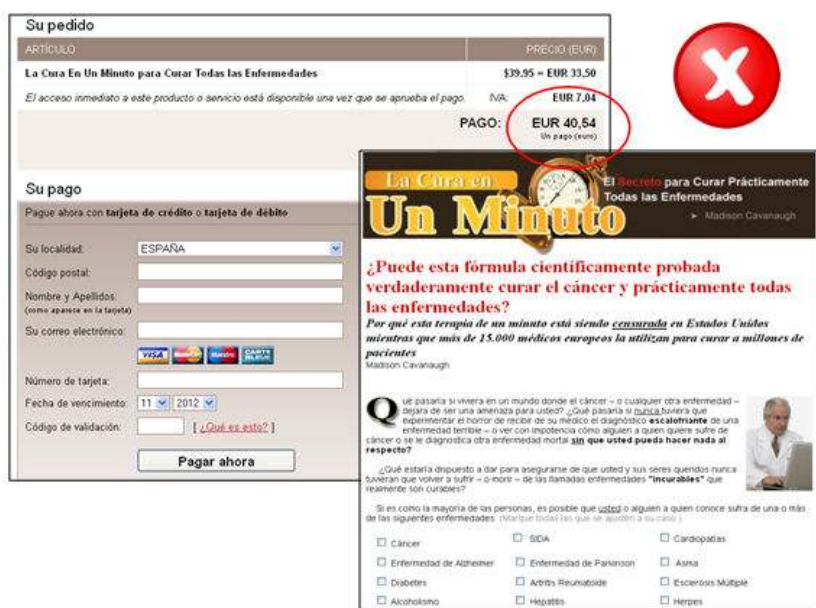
Su pedido

| ARTÍCULO | PRECIO (EUR) |
|---|---|
| La Cura En Un Minuto para Curar Todas las Enfermedades | \$39.95 = EUR 33,50 |
| El acceso inmediato a este producto o servicio está disponible una vez que se aprueba el pago. | IVA: EUR 7,04 |
| PAGO: | EUR 40,54 Un pago (euro) |

Su pago

Pague ahora con tarjeta de crédito o tarjeta de débito

Su localidad: ESPAÑA

Código postal:

Nombre y Apellidos: (como aparece en la tarjeta)

Su correo electrónico:

VISA MasterCard Maestro CARTE BLEUE

Número de tarjeta:

Fecha de vencimiento: 11 2012

Código de validación: [ ¿Qué es esto? ]

Pagar ahora

La Cura en Un Minuto

El Secreto para Curar Prácticamente Todas las Enfermedades

➤ Madison Cavanaugh

¿Puede esta fórmula científicamente probada verdaderamente curar el cáncer y prácticamente todas las enfermedades?

Por qué esta terapia de un minuto está siendo censurada en Estados Unidos mientras que más de 15.000 médicos europeos la utilizan para curar a millones de pacientes

Madison Cavanaugh

Qué pasaría si viviera en un mundo donde el cáncer – o cualquier otra enfermedad – dejara de ser una amenaza para usted? ¿Qué pasaría si nunca tuviera que experimentar el horror de recibir de su médico el diagnóstico escalofriante de una enfermedad terrible – o ver con impotencia cómo alguien a quien quiere sufre de cáncer o se le diagnostica otra enfermedad mortal sin que usted pueda hacer nada al respecto?

¿Qué estaría dispuesto a dar para asegurarse de que usted y sus seres queridos nunca tuvieran que volver a sufrir – o morir – de las llamadas enfermedades "incurables" que realmente son curables?

Si es como la mayoría de las personas, es posible que usted o alguien a quien conoce sufra de una o más de las siguientes enfermedades: (Marque todas las que se apliquen a su caso.)

☐ Cáncer ☐ SIDA ☐ Cardiopatías
☐ Enfermedad de Alzheimer ☐ Enfermedad de Parkinson ☐ Asma
☐ Diabetes ☐ Artritis Reumatoide ☐ Esclerosis Múltiple
☐ Alcoholismo ☐ Hepatitis ☐ Herpes